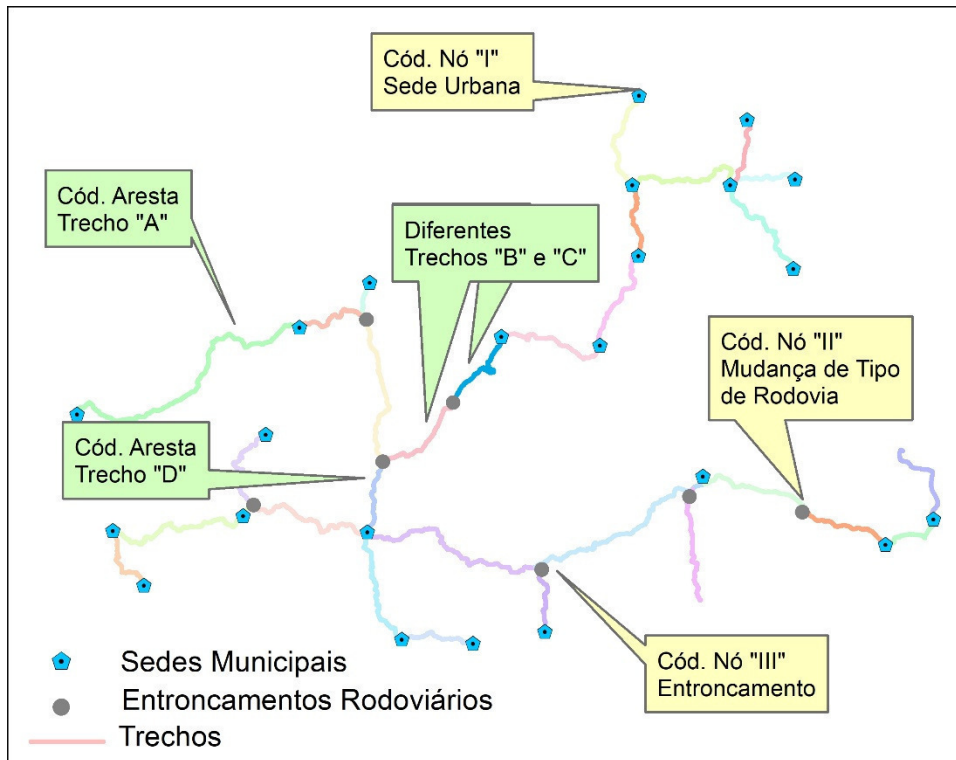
Cód. Nó "I"
Sede Urbana

Cód. Aresta
Trecho "A"

Diferentes
Trechos "B" e "C"

Cód. Nó "II"
Mudança de Tipo
de Rodovia

Cód. Aresta
Trecho "D"

Cód. Nó "III"
Entroncamento

Sedes Municipais
Entroncamentos Rodoviários
Trechos